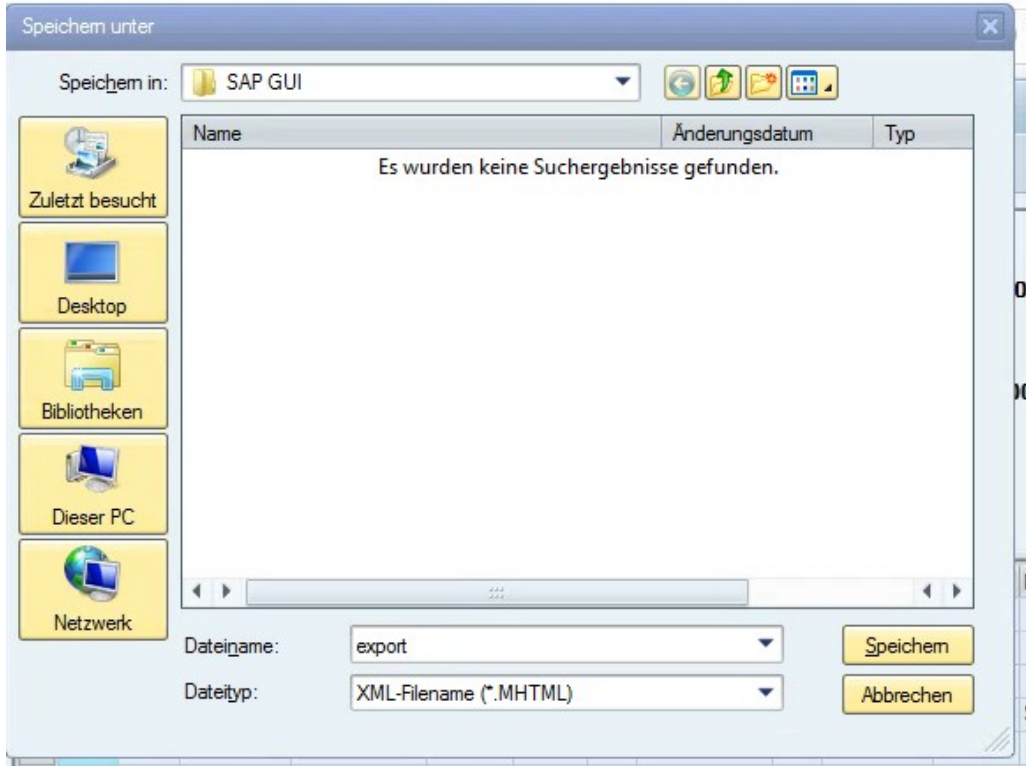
Speichern unter

Speichern in: SAP GUI

Zuletzt besucht

Desktop

Bibliotheken

Dieser PC

Netzwerk

| Name | Änderungsdatum | Typ |
|---|---|---|

Es wurden keine Suchergebnisse gefunden.

Dateiname: export

Dateityp: XML-Filename (*.MHTML)

Speichern

Abbrechen